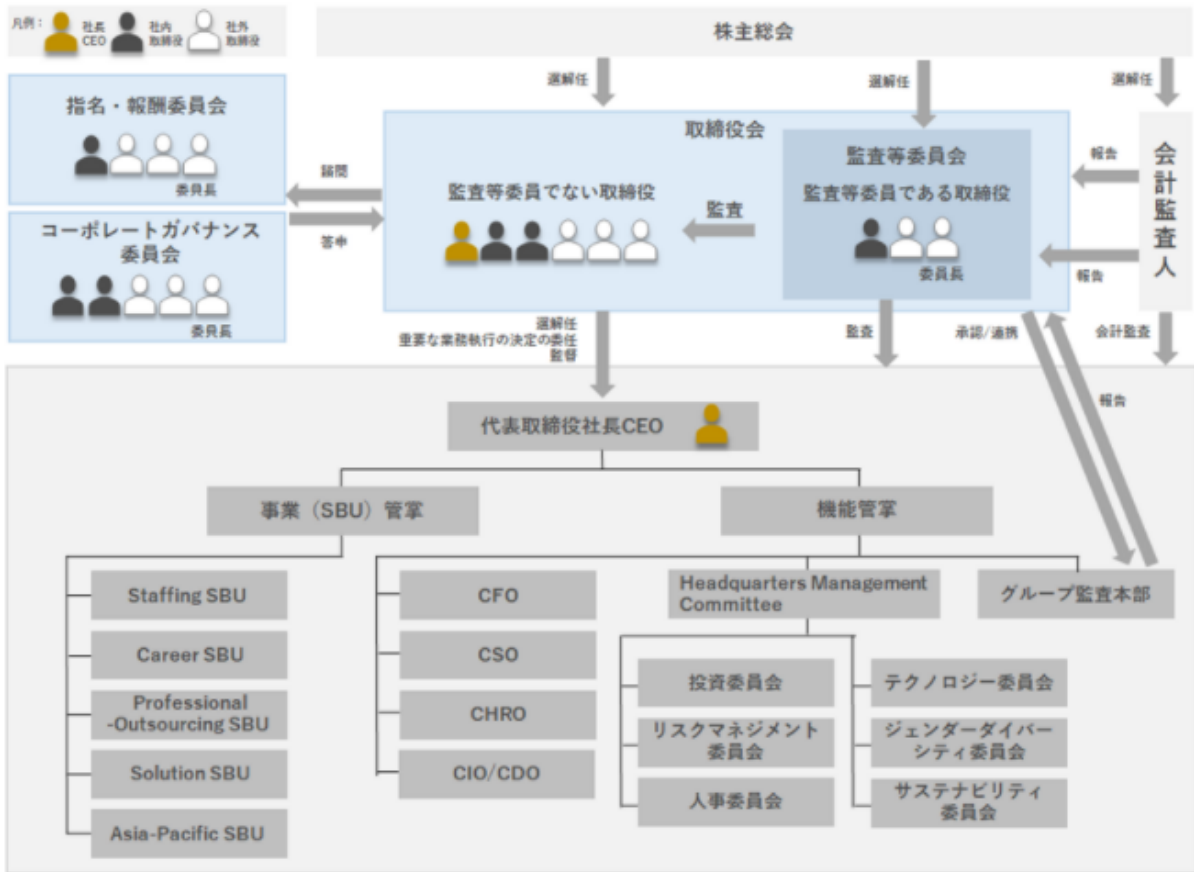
凡例： 社長CEO 社内取締役 社外取締役

株主総会

選解任 選解任 選解任

指名・報酬委員会

委員長

諮問

答申

コーポレートガバナンス委員会

委員長

取締役会

監査等委員でない取締役

監査

監査等委員会

監査等委員である取締役

委員長

報告

会計監査人

報告

選解任
重要な業務執行の決定の委任
監督

監査

承認/連携

会計監査

報告

代表取締役社長CEO

事業（SBU）管掌

機能管掌

Staffing SBU

Career SBU

Professional -Outsourcing SBU

Solution SBU

Asia-Pacific SBU

CFO

CSO

CHRO

CIO/CDO

Headquarters Management Committee

グループ監査本部

投資委員会

リスクマネジメント委員会

人事委員会

テクノロジー委員会

ジェンダーダイバーシティ委員会

サステナビリティ委員会